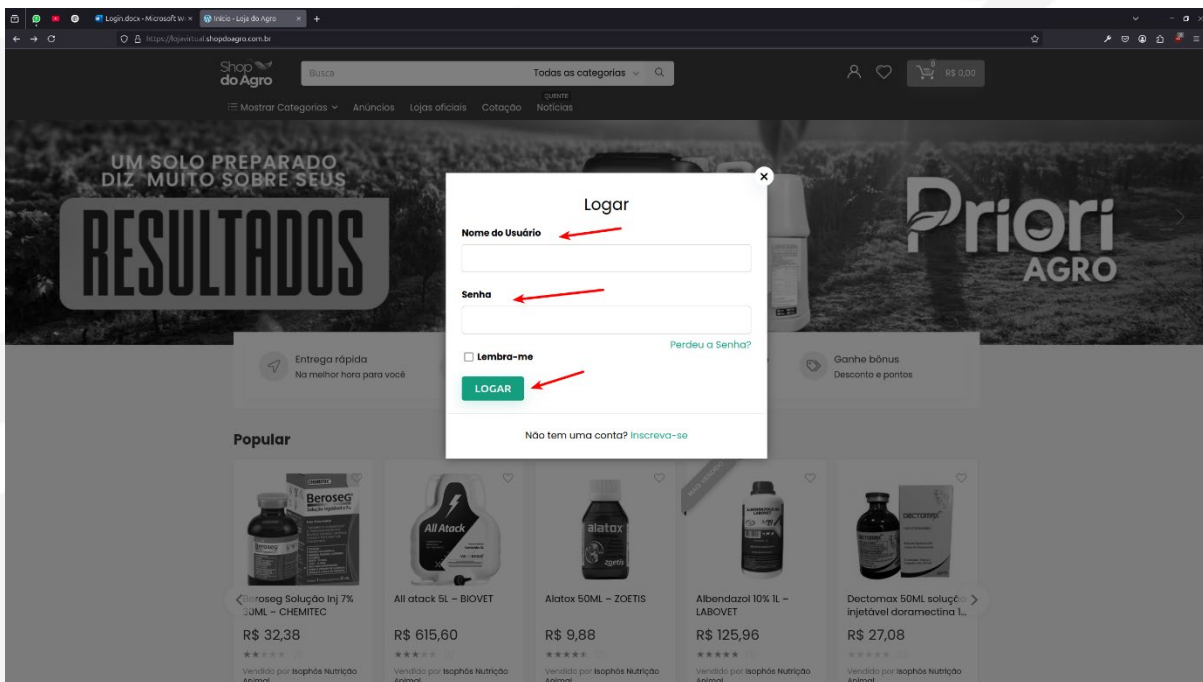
Login.docx - Microsoft W ×
Início - Loja do Agro ×
https://lojavirtual.shopdoagro.com.br

Shop do Agro
Busca
Todas as categorias
R$ 0,00
0
Mostrar Categorias
Anúncios
Lojas oficiais
Cotação
QUENTE
Notícias

UM SOLO PREPARADO DIZ MUITO SOBRE SEUS
RESULTADOS
Priori AGRO

Entrega rápida
Na melhor hora para você
Ganhe bônus
Desconto e pontos

Logar
Nome do Usuário
Senha
Perdeu a Senha?
Lembra-me
LOGAR
Não tem uma conta? Inscreva-se

Popular

Beroseg Solução Inj 7% 50ML – CHEMITEC
R$ 32,38
Vendido por Isophós Nutrição Animal

All atack 5L – BIOVET
R$ 615,60
Vendido por Isophós Nutrição Animal

Alatox 50ML – ZOETIS
R$ 9,88
Vendido por Isophós Nutrição Animal

Albendazol 10% 1L – LABOVET
R$ 125,96
Vendido por Isophós Nutrição Animal

Dectomax 50ML solução injetável doramectina 1...
R$ 27,08
Vendido por Isophós Nutrição Animal